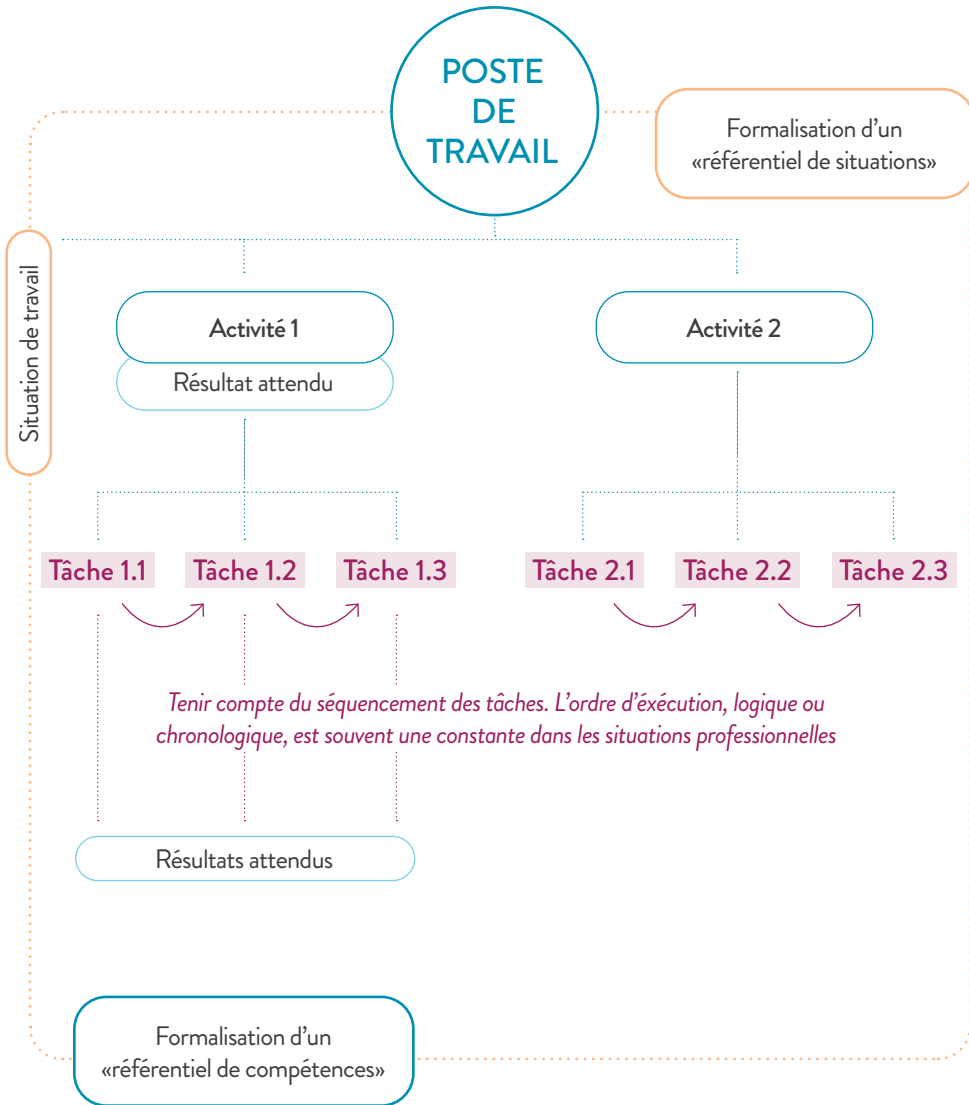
POSTE DE TRAVAIL

Formalisation d'un «référentiel de situations»

Situation de travail

Activité 1

Résultat attendu

Activité 2

Tâche 1.1

Tâche 1.2

Tâche 1.3

Tâche 2.1

Tâche 2.2

Tâche 2.3

Tenir compte du séquencement des tâches. L'ordre d'éxécution, logique ou chronologique, est souvent une constante dans les situations professionnelles

Résultats attendus

Formalisation d'un «référentiel de compétences»